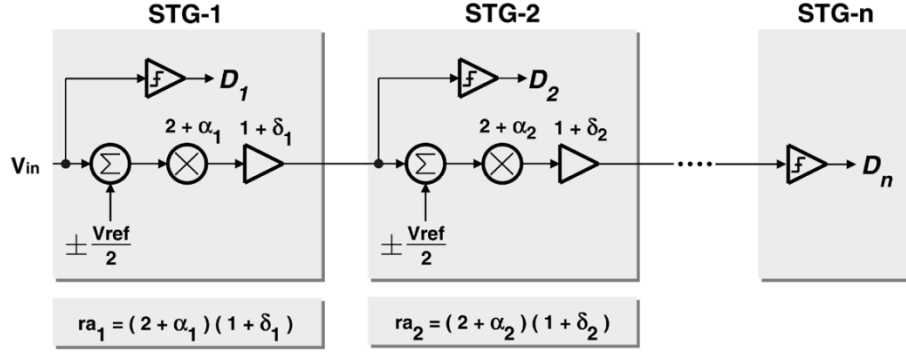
STG-1

STG-2

STG-n

$D_1$

$D_2$

$V_{in}$

$\Sigma$

$2 + \alpha_1$

$1 + \delta_1$

$\Sigma$

$2 + \alpha_2$

$1 + \delta_2$

$D_n$

$\pm \frac{Vref}{2}$

$\pm \frac{Vref}{2}$

$ra_1 = (2 + \alpha_1)(1 + \delta_1)$

$ra_2 = (2 + \alpha_2)(1 + \delta_2)$